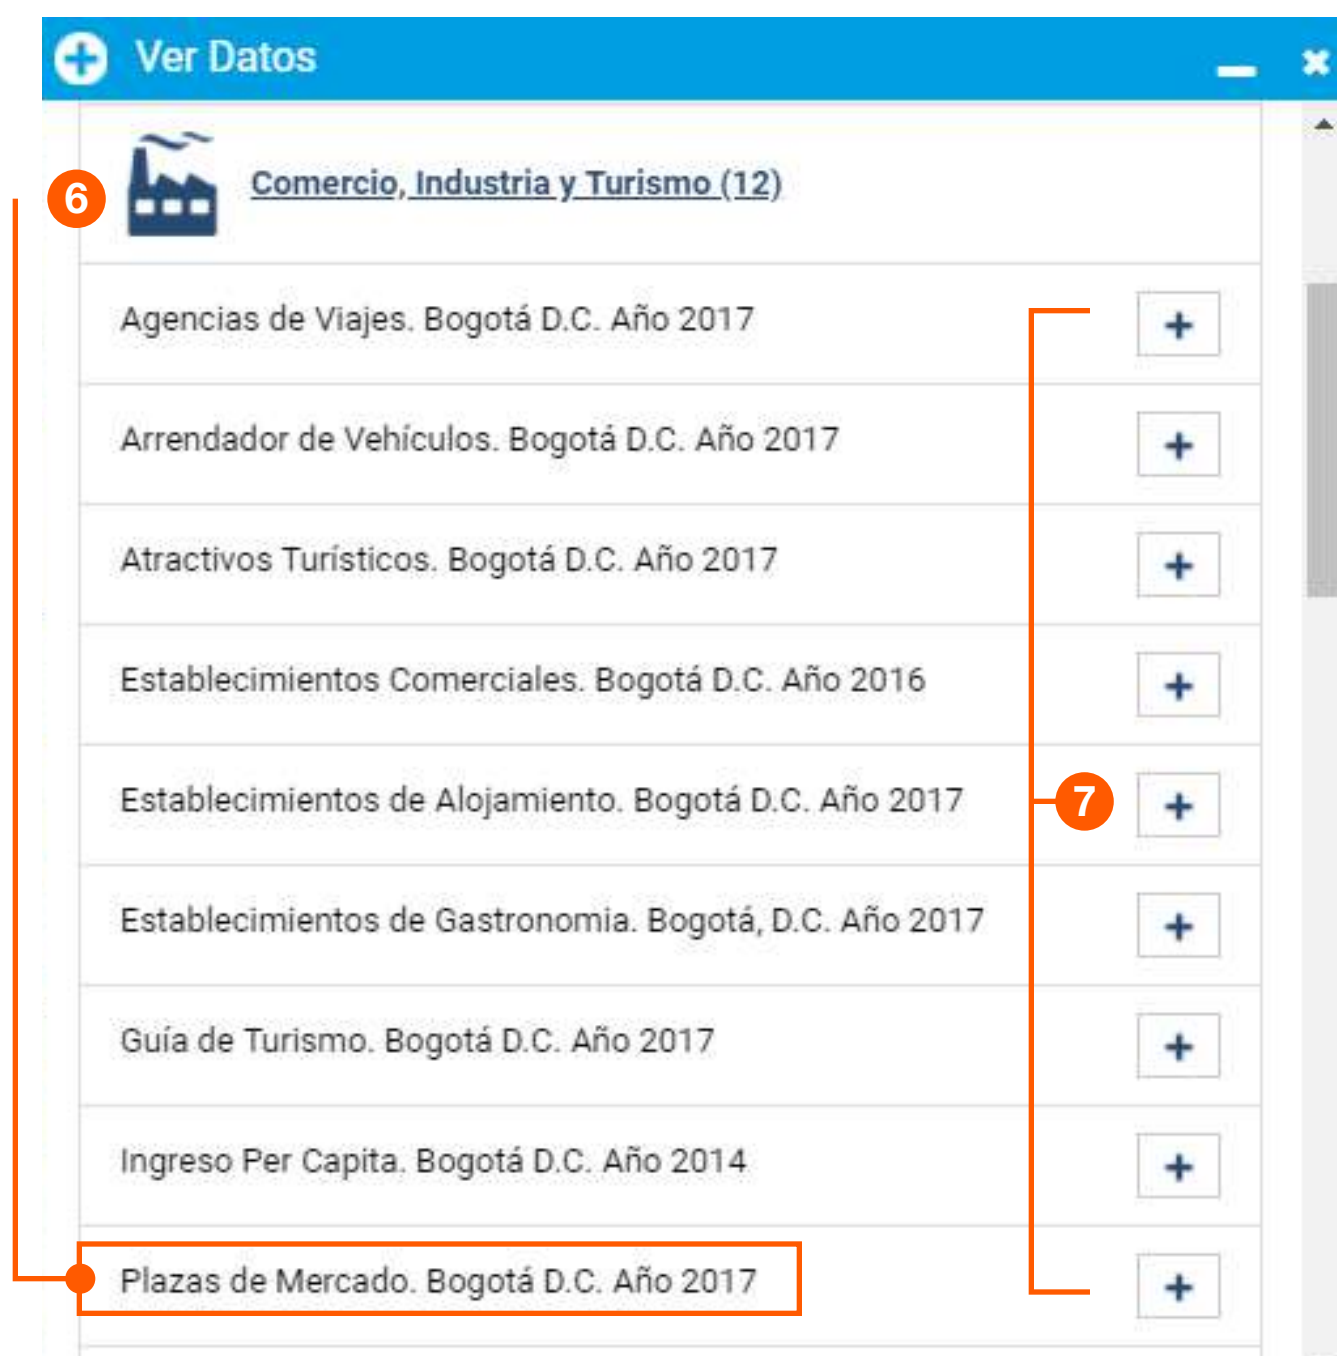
Ver Datos

6

Comercio, Industria y Turismo (12)

Agencias de Viajes. Bogotá D.C. Año 2017 +

Arrendador de Vehículos. Bogotá D.C. Año 2017 +

Atractivos Turísticos. Bogotá D.C. Año 2017 +

Establecimientos Comerciales. Bogotá D.C. Año 2016 +

Establecimientos de Alojamiento. Bogotá D.C. Año 2017 +

7

Establecimientos de Gastronomia. Bogotá, D.C. Año 2017 +

Guía de Turismo. Bogotá D.C. Año 2017 +

Ingreso Per Capita. Bogotá D.C. Año 2014 +

Plazas de Mercado. Bogotá D.C. Año 2017 +